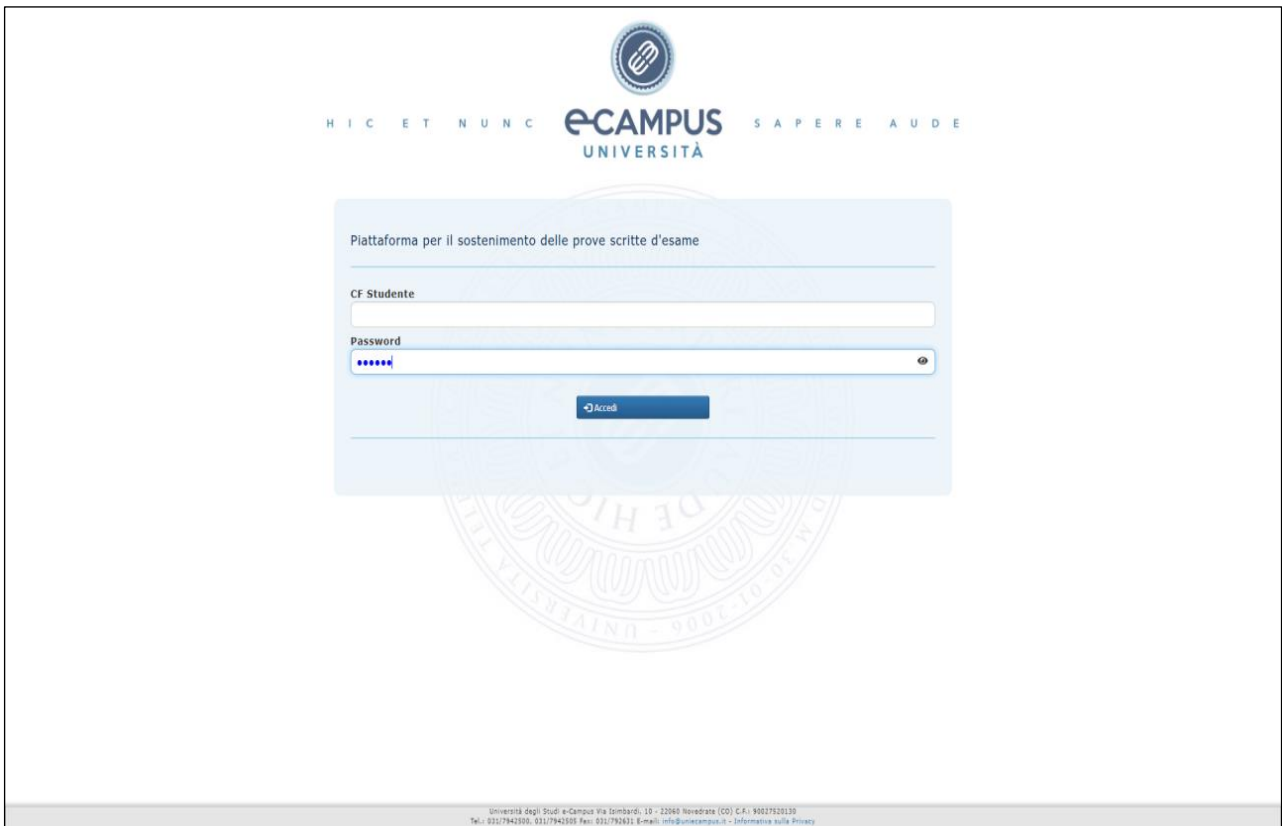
HIC ET NUNC eCAMPUS UNIVERSITÀ SAPERE AUDE

Piattaforma per il sostenimento delle prove scritte d'esame

CF Studente

Password

••••••

Accedi

Università degli Studi e-Campus Via Isimbardi, 10 - 22060 Novedrate (CO) C.F.: 90027520130
Tel.: 031/7942500, 031/7942505 Fax: 031/792631 E-mail: info@uniecampus.it - Informativa sulla Privacy